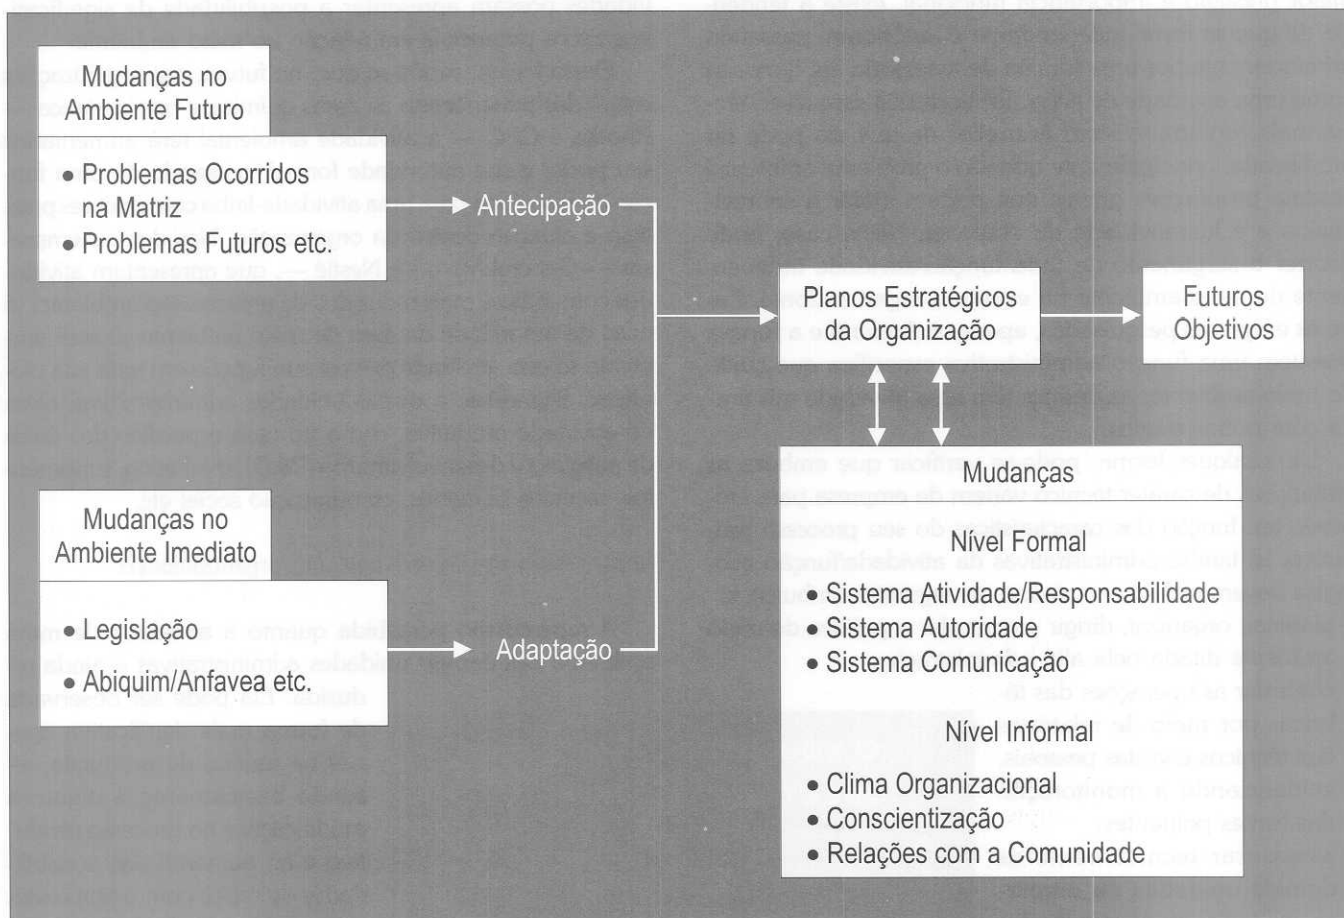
Mudanças no Ambiente Futuro

• Problemas Ocorridos na Matriz
• Problemas Futuros etc.

Antecipação

Mudanças no Ambiente Imediato

• Legislação
• Abiquim/Anfavea etc.

Adaptação

Planos Estratégicos da Organização

Futuros Objetivos

Mudanças

Nível Formal

• Sistema Atividade/Responsabilidade
• Sistema Autoridade
• Sistema Comunicação

Nível Informal

• Clima Organizacional
• Conscientização
• Relações com a Comunidade